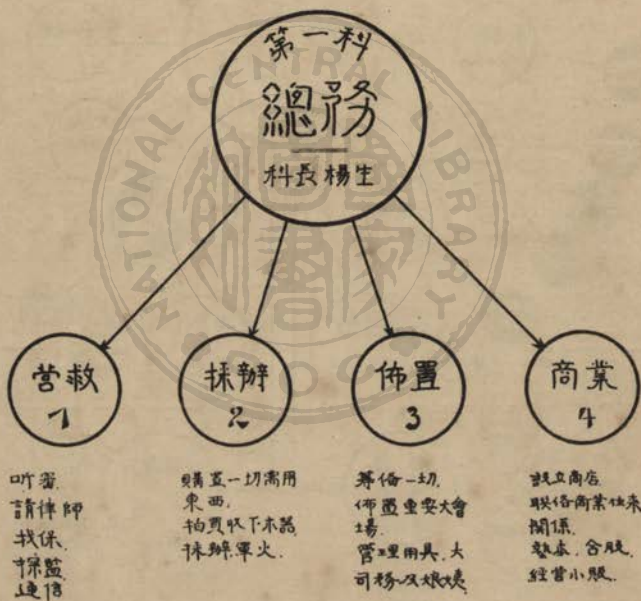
第一科
總務
科長楊生

營救
1

採辦
2

佈置
3

商業
4

聽審
請律師
找保
探監
通信

購置一切需用東西
拍賣收下來的
採辦軍火

籌備一切
佈置重要大會場
管理用具、大司務及娘姨

設立商店
聯絡商業往來關係
整存、合股
經營小販

NATIONAL CENTRAL LIBRARY